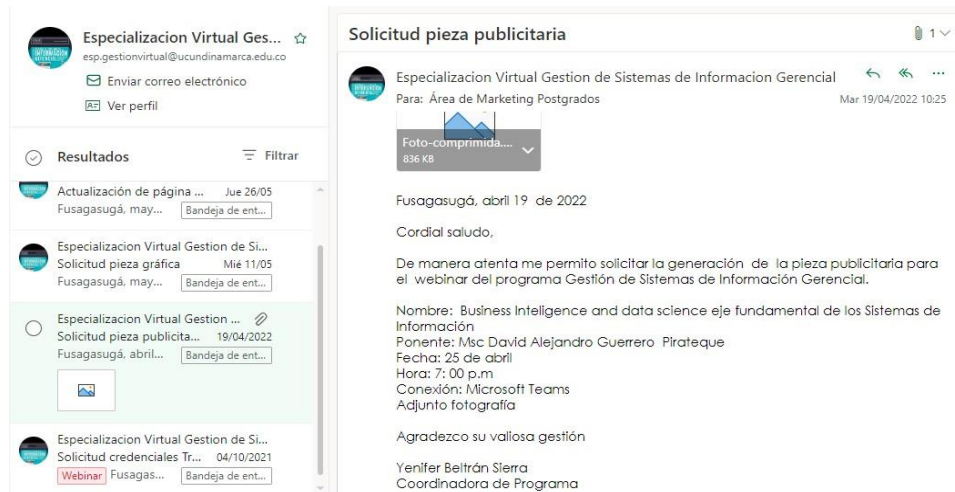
Especializacion Virtual Ges... ☆
esp.gestionvirtual@ucundinamarca.edu.co
Enviar correo electrónico
Ver perfil

Resultados
Filtrar

Actualización de página ... Jue 26/05
Fusagasugá, may... Bandeja de ent...

Especializacion Virtual Gestion de Si...
Solicitud pieza gráfica Mié 11/05
Fusagasugá, may... Bandeja de ent...

Especializacion Virtual Gestion ...
Solicitud pieza publicita... 19/04/2022
Fusagasugá, abril... Bandeja de ent...

Especializacion Virtual Gestion de Si...
Solicitud credenciales Tr... 04/10/2021
Webinar Fusagas... Bandeja de ent...

Solicitud pieza publicitaria
1

Especializacion Virtual Gestion de Sistemas de Informacion Gerencial
Para: Área de Marketing Postgrados
Mar 19/04/2022 10:25

Foto-comprimida....
836 KB

Fusagasugá, abril 19 de 2022

Cordial saludo,

De manera atenta me permito solicitar la generación de la pieza publicitaria para el webinar del programa Gestión de Sistemas de Información Gerencial.

Nombre: Business Inteligence and data science eje fundamental de los Sistemas de Información
Ponente: Msc David Alejandro Guerrero Pirateque
Fecha: 25 de abril
Hora: 7: 00 p.m
Conexión: Microsoft Teams
Adjunto fotografía

Agradezco su valiosa gestión

Yenifer Beltrán Sierra
Coordinadora de Programa